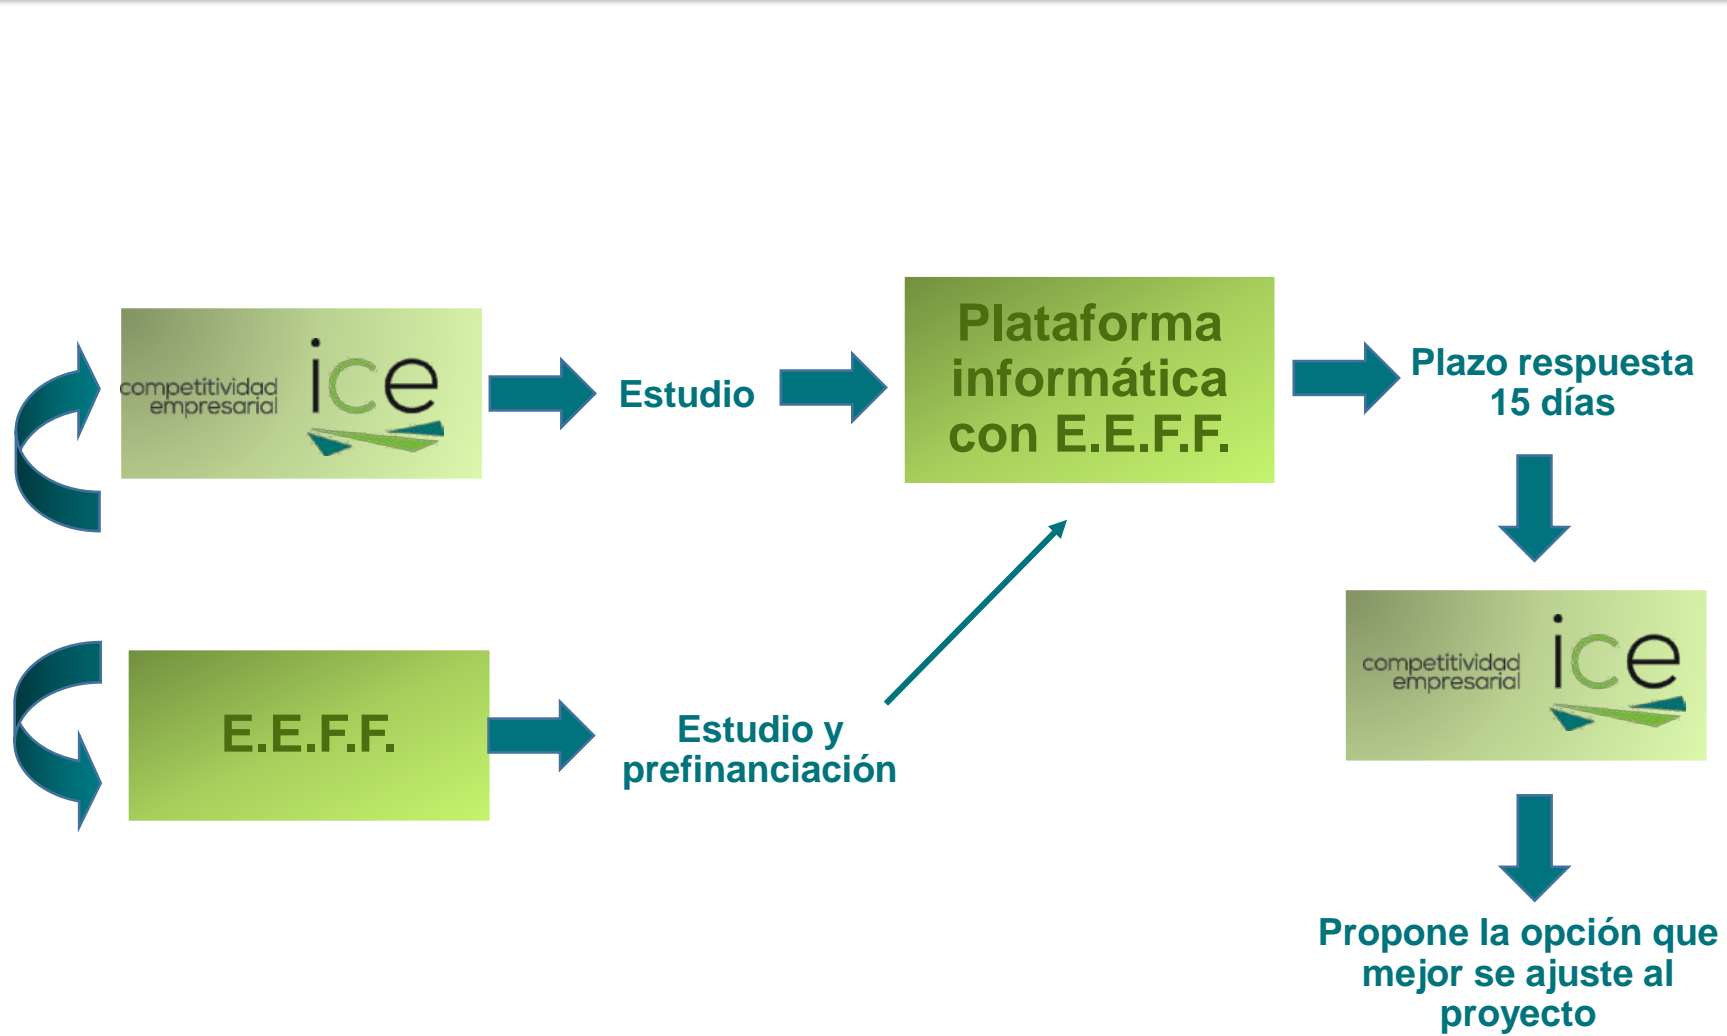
competitividad empresarial ice

Estudio

Plataforma informática con E.E.F.F.

Plazo respuesta 15 días

E.E.F.F.

Estudio y prefinanciación

competitividad empresarial ice

Propone la opción que mejor se ajuste al proyecto